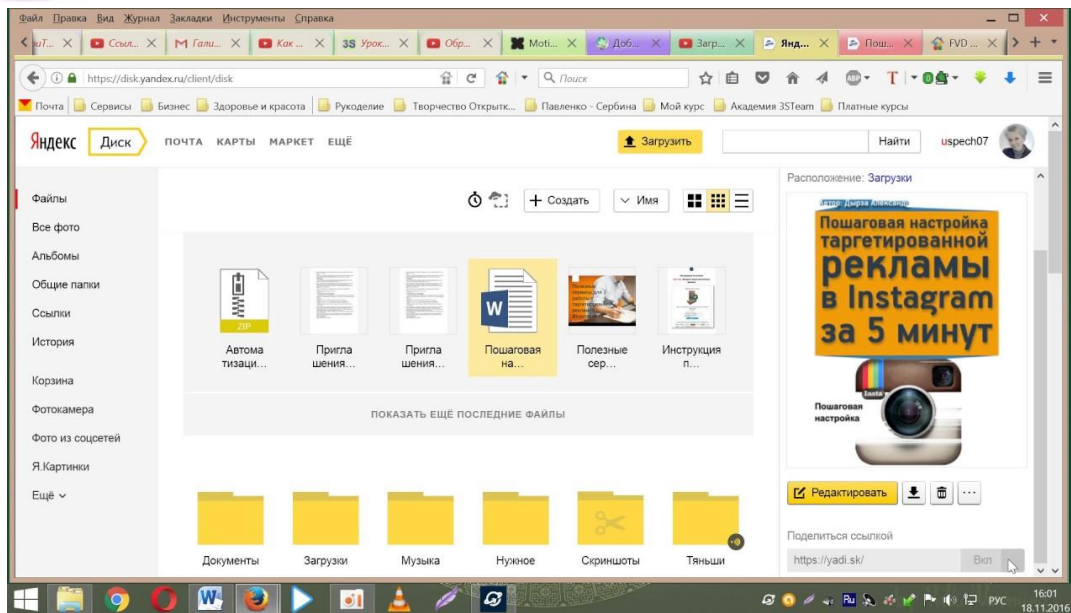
Файл Правка Вид Журнал Закладки Инструменты Справка

ouT... × Ссыл... × Гали... × Как ... × 3S Урок... × Обр... × Moti... × Доб... × Загр... × Янд... × Пош... × FVD ... ×

https://disk.yandex.ru/client/disk

Поиск

Почта | Сервисы | Бизнес | Здоровье и красота | Рукоделие | Творчество Открытк... | Павленко - Сербина | Мой курс | Академия 3STeam | Платные курсы

Яндекс Диск ПОЧТА КАРТЫ МАРКЕТ ЕЩЁ

Загрузить Найти uspech07

Файлы
Все фото
Альбомы
Общие папки
Ссылки
История
Корзина
Фотокамера
Фото из соцсетей
Я.Картинки
Ещё

+ Создать Имя

ZIP
Автома тизаци...
Пригла шения...
Пригла шения...
Пошаговая на...
Полезные сер...
Инструкция п...

ПОКАЗАТЬ ЕЩЁ ПОСЛЕДНИЕ ФАЙЛЫ

Документы Загрузки Музыка Нужное Скриншоты Тяньши

Расположение: Загрузки

Автор: Дырза Александр
Пошаговая настройка таргетированной рекламы в Instagram за 5 минут
Пошаговая настройка

Редактировать

Поделиться ссылкой
https://yadi.sk/ Вкл

РУС 16:01 18.11.2016